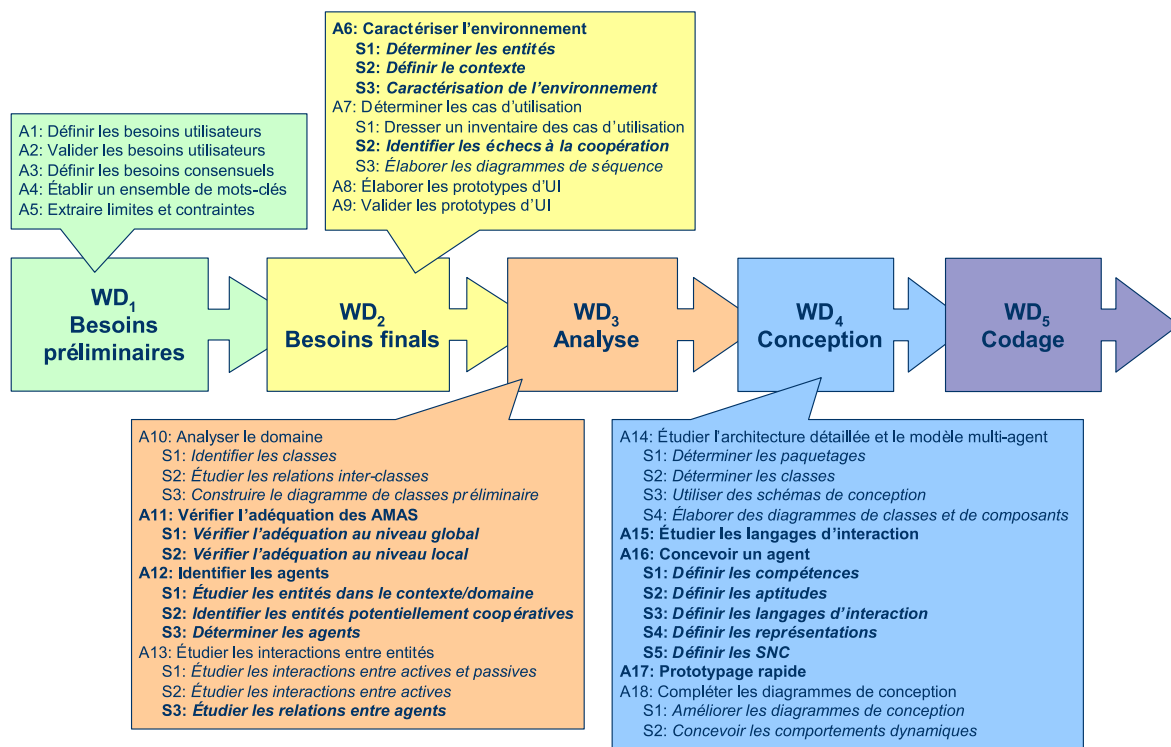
A6: Caractériser l'environnement
S1: Déterminer les entités
S2: Définir le contexte
S3: Caractérisation de l'environnement
A7: Déterminer les cas d'utilisation
S1: Dresser un inventaire des cas d'utilisation
S2: Identifier les échecs à la coopération
S3: Élaborer les diagrammes de séquence
A8: Élaborer les prototypes d'UI
A9: Valider les prototypes d'UI

A1: Définir les besoins utilisateurs
A2: Valider les besoins utilisateurs
A3: Définir les besoins consensuels
A4: Établir un ensemble de mots-clés
A5: Extraire limites et contraintes

$WD_1$ Besoins préliminaires

$WD_2$ Besoins finals

$WD_3$ Analyse

$WD_4$ Conception

$WD_5$ Codage

A10: Analyser le domaine
S1: Identifier les classes
S2: Étudier les relations inter-classes
S3: Construire le diagramme de classes préliminaire
A11: Vérifier l'adéquation des AMAS
S1: Vérifier l'adéquation au niveau global
S2: Vérifier l'adéquation au niveau local
A12: Identifier les agents
S1: Étudier les entités dans le contexte/domaine
S2: Identifier les entités potentiellement coopératives
S3: Déterminer les agents
A13: Étudier les interactions entre entités
S1: Étudier les interactions entre actives et passives
S2: Étudier les interactions entre actives
S3: Étudier les relations entre agents

A14: Étudier l'architecture détaillée et le modèle multi-agent
S1: Déterminer les paquetages
S2: Déterminer les classes
S3: Utiliser des schémas de conception
S4: Élaborer des diagrammes de classes et de composants
A15: Étudier les langages d'interaction
A16: Concevoir un agent
S1: Définir les compétences
S2: Définir les aptitudes
S3: Définir les langages d'interaction
S4: Définir les représentations
S5: Définir les SNC
A17: Prototypage rapide
A18: Compléter les diagrammes de conception
S1: Améliorer les diagrammes de conception
S2: Concevoir les comportements dynamiques